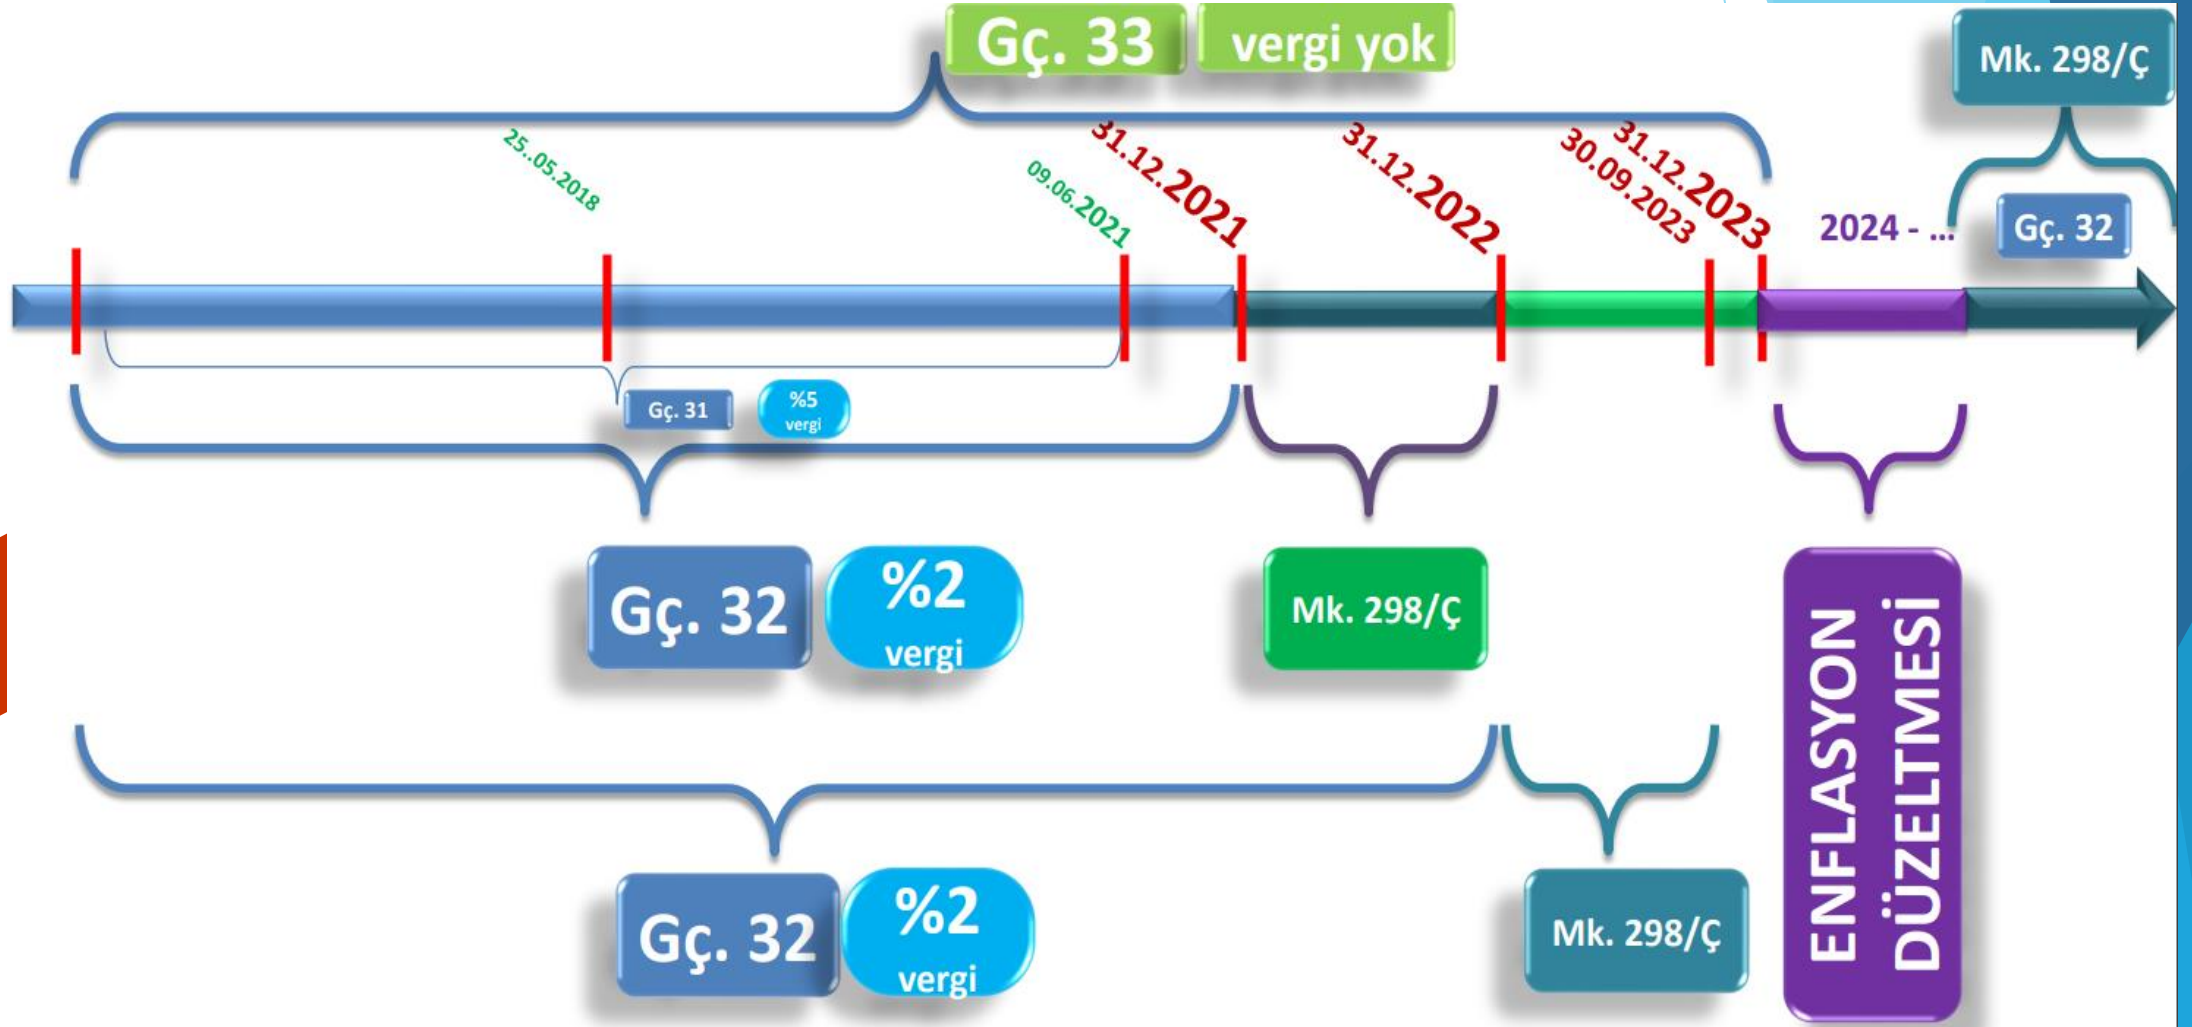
Gç. 33 vergi yok

Mk. 298/Ç

25.05.2018

09.06.2021

31.12.2021

31.12.2022

30.09.2023

31.12.2023

2024 - ...

Gç. 32

Gç. 31 %5 vergi

Gç. 32 %2 vergi

Mk. 298/Ç

ENFLASYON DÜZELTMESİ

Gç. 32 %2 vergi

Mk. 298/Ç